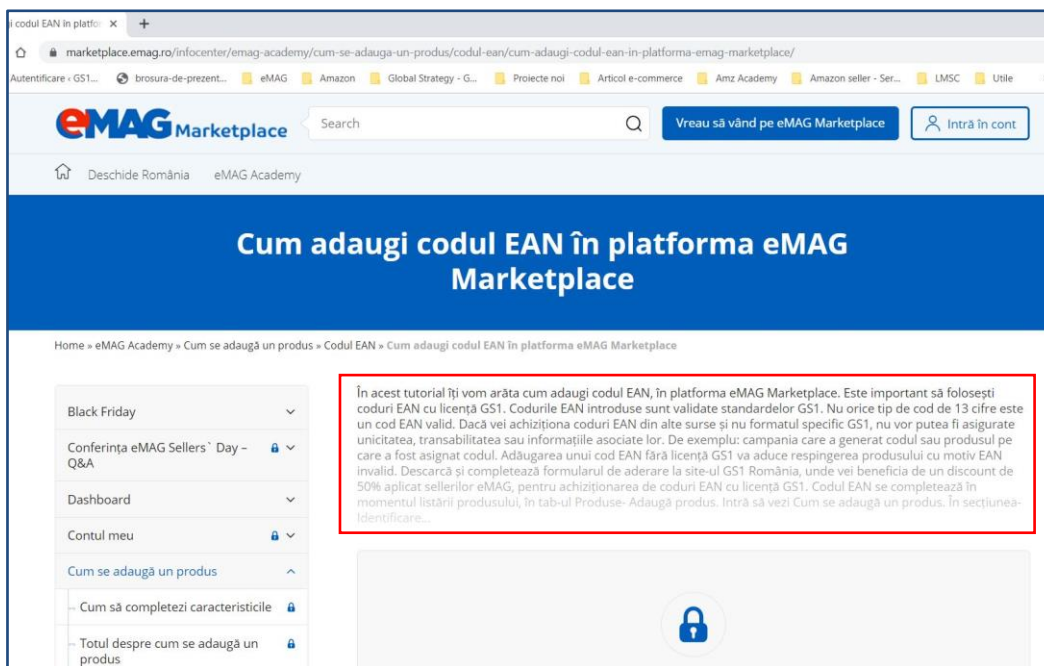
codul EAN în platfo ×   +

marketplace.emag.ro/infocenter/emag-academy/cum-se-adauga-un-produs/codul-ean/cum-adaugi-codul-ean-in-platforma-emag-marketplace/

Autentificare ‹ GS1...   brosura-de-prezent...   eMAG   Amazon   Global Strategy - G...   Proiecte noi   Articol e-commerce   Amz Academy   Amazon seller - Ser...   LMSC   Utile

eMAG Marketplace   Search   Vreau să vând pe eMAG Marketplace   Intră în cont

Deschide România   eMAG Academy

Cum adaugi codul EAN în platforma eMAG Marketplace

Home » eMAG Academy » Cum se adaugă un produs » Codul EAN » Cum adaugi codul EAN în platforma eMAG Marketplace

Black Friday

Conferința eMAG Sellers` Day – Q&A

Dashboard

Contul meu

Cum se adaugă un produs

Cum să completezi caracteristicile

Totul despre cum se adaugă un produs

În acest tutorial îți vom arăta cum adaugi codul EAN, în platforma eMAG Marketplace. Este important să folosești coduri EAN cu licență GS1. Codurile EAN introduse sunt validate standardelor GS1. Nu orice tip de cod de 13 cifre este un cod EAN valid. Dacă vei achiziționa coduri EAN din alte surse și nu formatul specific GS1, nu vor putea fi asigurate unicitatea, transabilitatea sau informațiile asociate lor. De exemplu: campania care a generat codul sau produsul pe care a fost asignat codul. Adăugarea unui cod EAN fără licență GS1 va aduce respingerea produsului cu motiv EAN invalid. Descarcă și completează formularul de aderare la site-ul GS1 România, unde vei beneficia de un discount de 50% aplicat sellerilor eMAG, pentru achiziționarea de coduri EAN cu licență GS1. Codul EAN se completează în momentul listării produsului, în tab-ul Produse- Adaugă produs. Intră să vezi Cum se adaugă un produs. În secțiunea-Identificare...